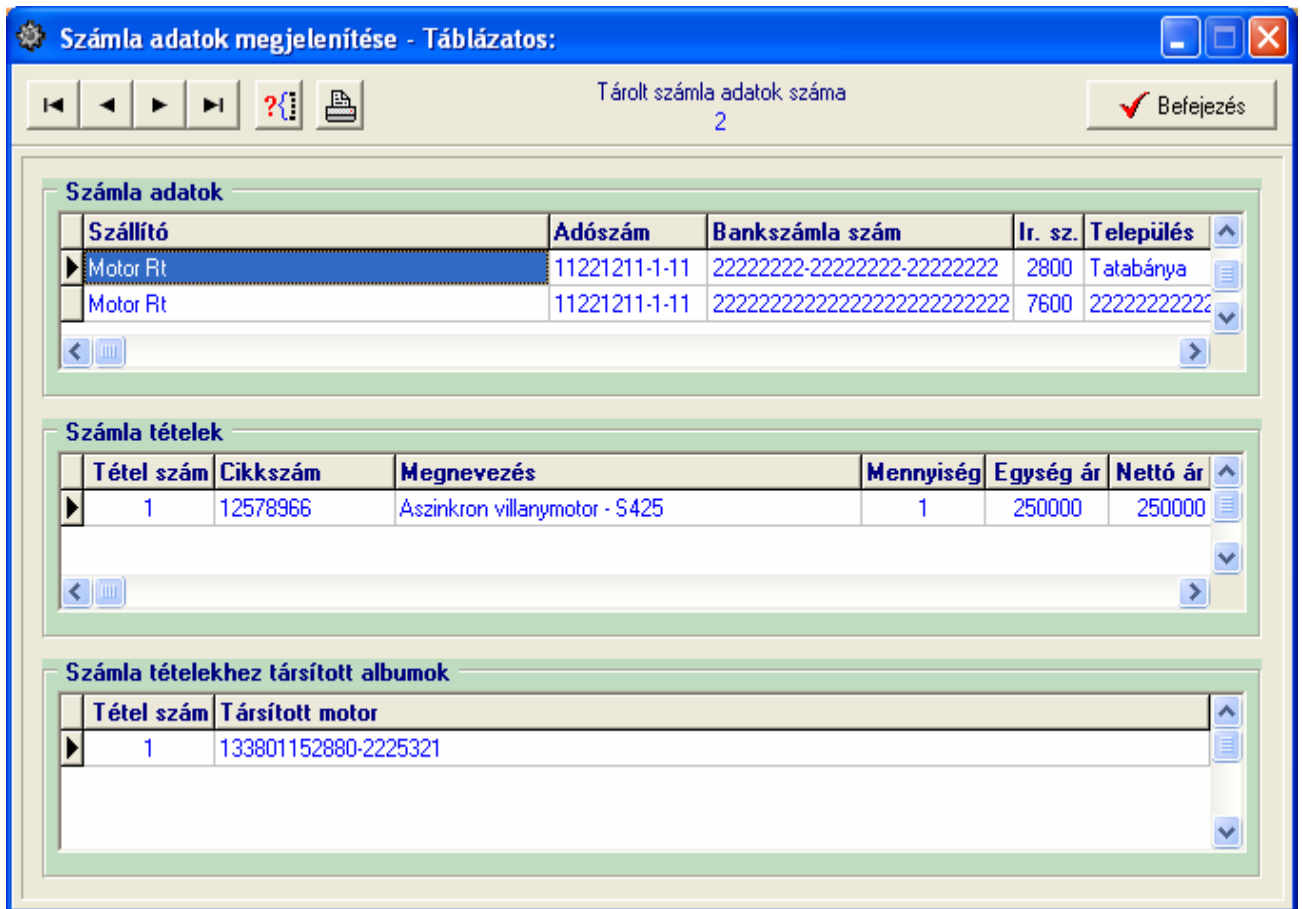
Számla adatok megjelenítése - Táblázatos:

?{

Tárolt számla adatok száma
2

Befejezés

Számla adatok

| Szállító | Adószám | Bankszámla szám | Ir. sz. | Település |
|---|---|---|---|---|
| Motor Rt | 11221211-1-11 | 22222222-22222222-22222222 | 2800 | Tatabánya |
| Motor Rt | 11221211-1-11 | 22222222222222222222222222 | 7600 | 2222222222 |

Számla tételek

| Tétel szám | Cikkszám | Megnevezés | Mennyiség | Egység ár | Nettó ár |
|---|---|---|---|---|---|
| 1 | 12578966 | Aszinkron villanymotor - S425 | 1 | 250000 | 250000 |

Számla tételekhez társított albumok

| Tétel szám | Társított motor |
|---|---|
| 1 | 133801152880-2225321 |